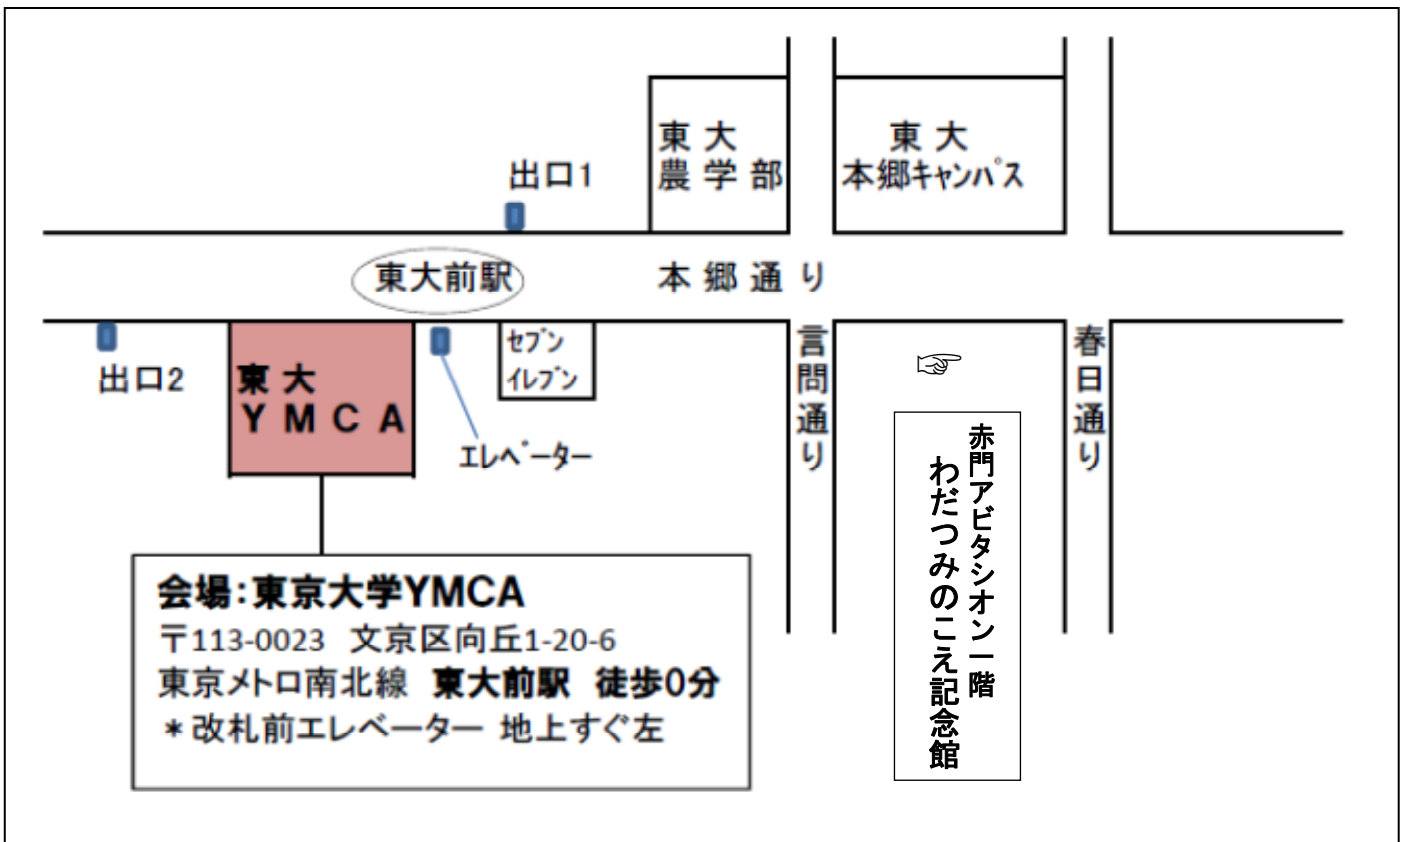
東 大
農 学 部

東 大
本郷キャンパス

出口1

東大前駅

本 郷 通 り

出口2

東 大
Y M C A

セブン
イレブン

エレベーター

言問通り

☞

赤門アビタシオン一階
わだつみのこえ記念館

春日通り

会場:東京大学YMCA
〒113-0023 文京区向丘1-20-6
東京メトロ南北線 東大前駅 徒歩0分
＊改札前エレベーター 地上すぐ左